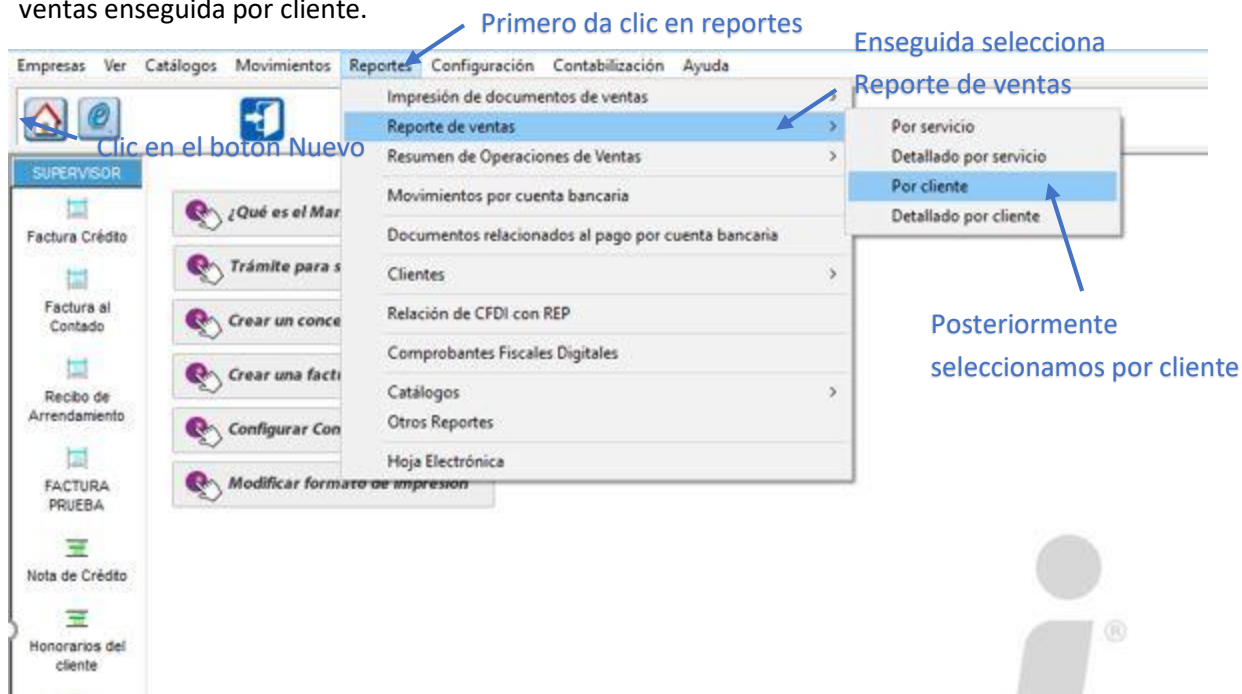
ventas enseguida por cliente.

Primero da clic en reportes

Enseguida selecciona Reporte de ventas

Empresas Ver Catálogos Movimientos Reportes Configuración Contabilización Ayuda

Clic en el botón Nuevo

Impresión de documentos de ventas
Reporte de ventas
Resumen de Operaciones de Ventas
Movimientos por cuenta bancaria
Documentos relacionados al pago por cuenta bancaria
Clientes
Relación de CFDI con REP
Comprobantes Fiscales Digitales
Catálogos
Otros Reportes
Hoja Electrónica

Por servicio
Detallado por servicio
Por cliente
Detallado por cliente

Posteriormente seleccionamos por cliente

SUPERVISOR
Factura Crédito
Factura al Contado
Recibo de Arrendamiento
FACTURA PRUEBA
Nota de Crédito
Honorarios del cliente

¿Qué es el Mar
Trámite para s
Crear un conce
Crear una factu
Configurar Con
Modificar formato de impresión

®